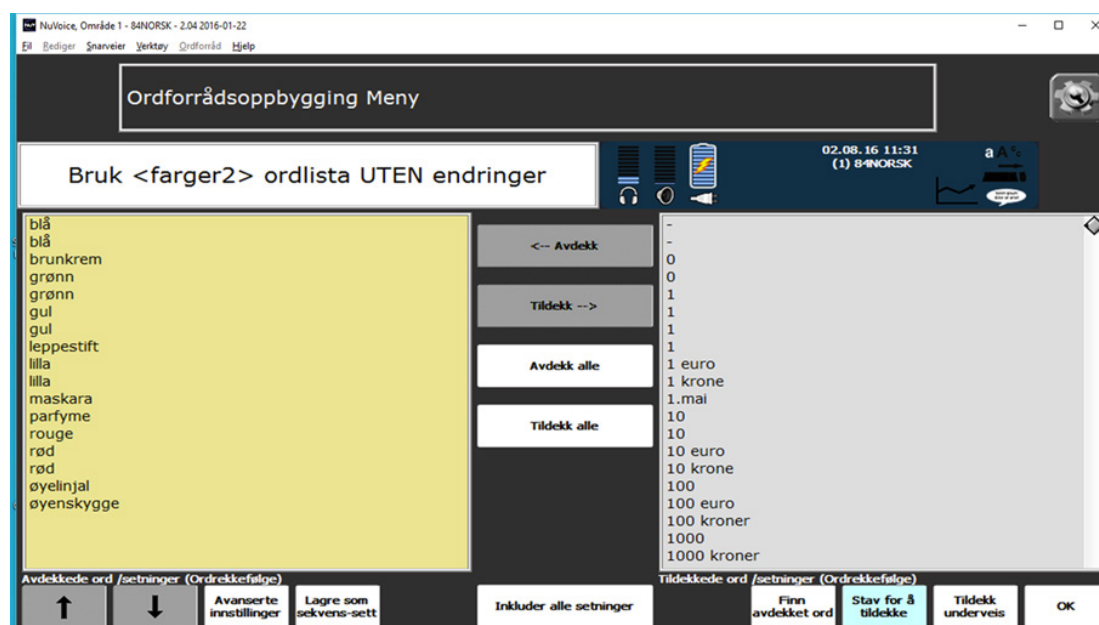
NuVoice, Område 1 - 84NORSK - 2.04 2016-01-22

Fil Rediger Snarveier Verktøy Ordforråd Hjelp

Ordforrådsoppbygging Meny

Bruk <farger2> ordlista UTEN endringer

02.08.16 11:31
(1) 84NORSK

blå
blå
brunkrem
grønn
grønn
gul
gul
leppestift
lilla
lilla
maskara
parfyme
rouge
rød
rød
øyelinjal
øyenskygge

<-- Avdekk

Tildekk -->

Avdekk alle

Tildekk alle

-
-
0
0
1
1
1
1
1 euro
1 krone
1.mai
10
10
10 euro
10 krone
100
100 euro
100 kroner
1000
1000 kroner

Avdekkede ord /setninger (Ordrekkefølge)

Tildekkede ord /setninger (Ordrekkefølge)

↑ ↓ Avanserte innstillinger Lagre som sekvens-sett Inkluder alle setninger Finn avdekket ord Stav for å tildekke Tildekk underveis OK